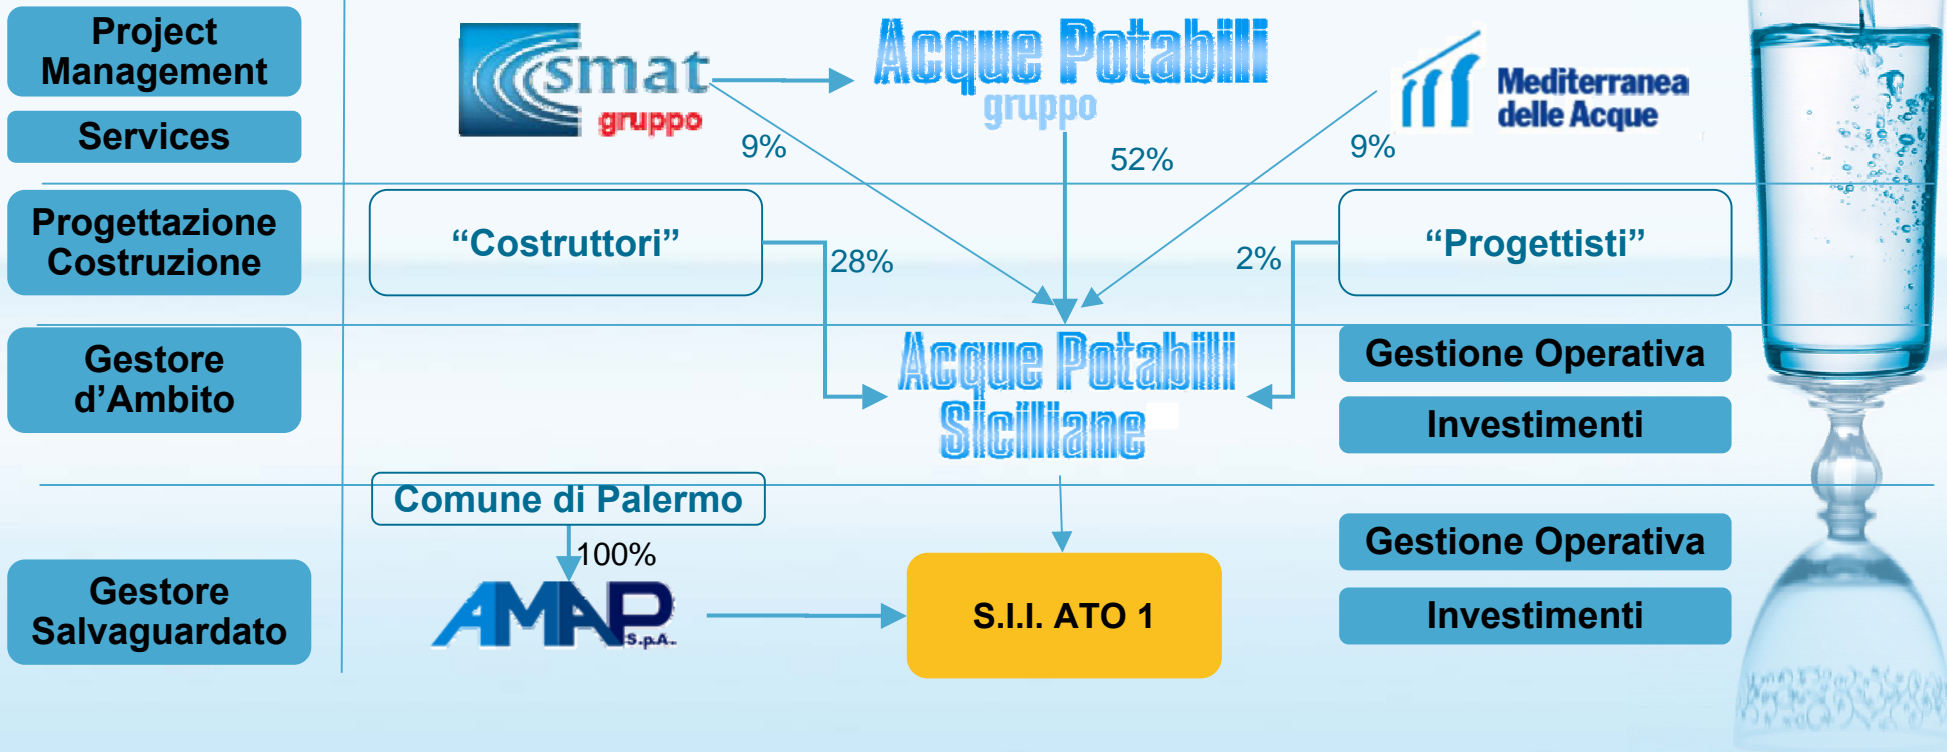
Project Management

Services

smat gruppo

Acque Potabili gruppo

Mediterranea delle Acque

9%

52%

9%

Progettazione Costruzione

“Costruttori”

28%

2%

“Progettisti”

Gestore d’Ambito

Acque Potabili Siciliane

Gestione Operativa

Investimenti

Comune di Palermo

100%

Gestore Salvaguardato

AMAP S.p.A.

S.I.I. ATO 1

Gestione Operativa

Investimenti